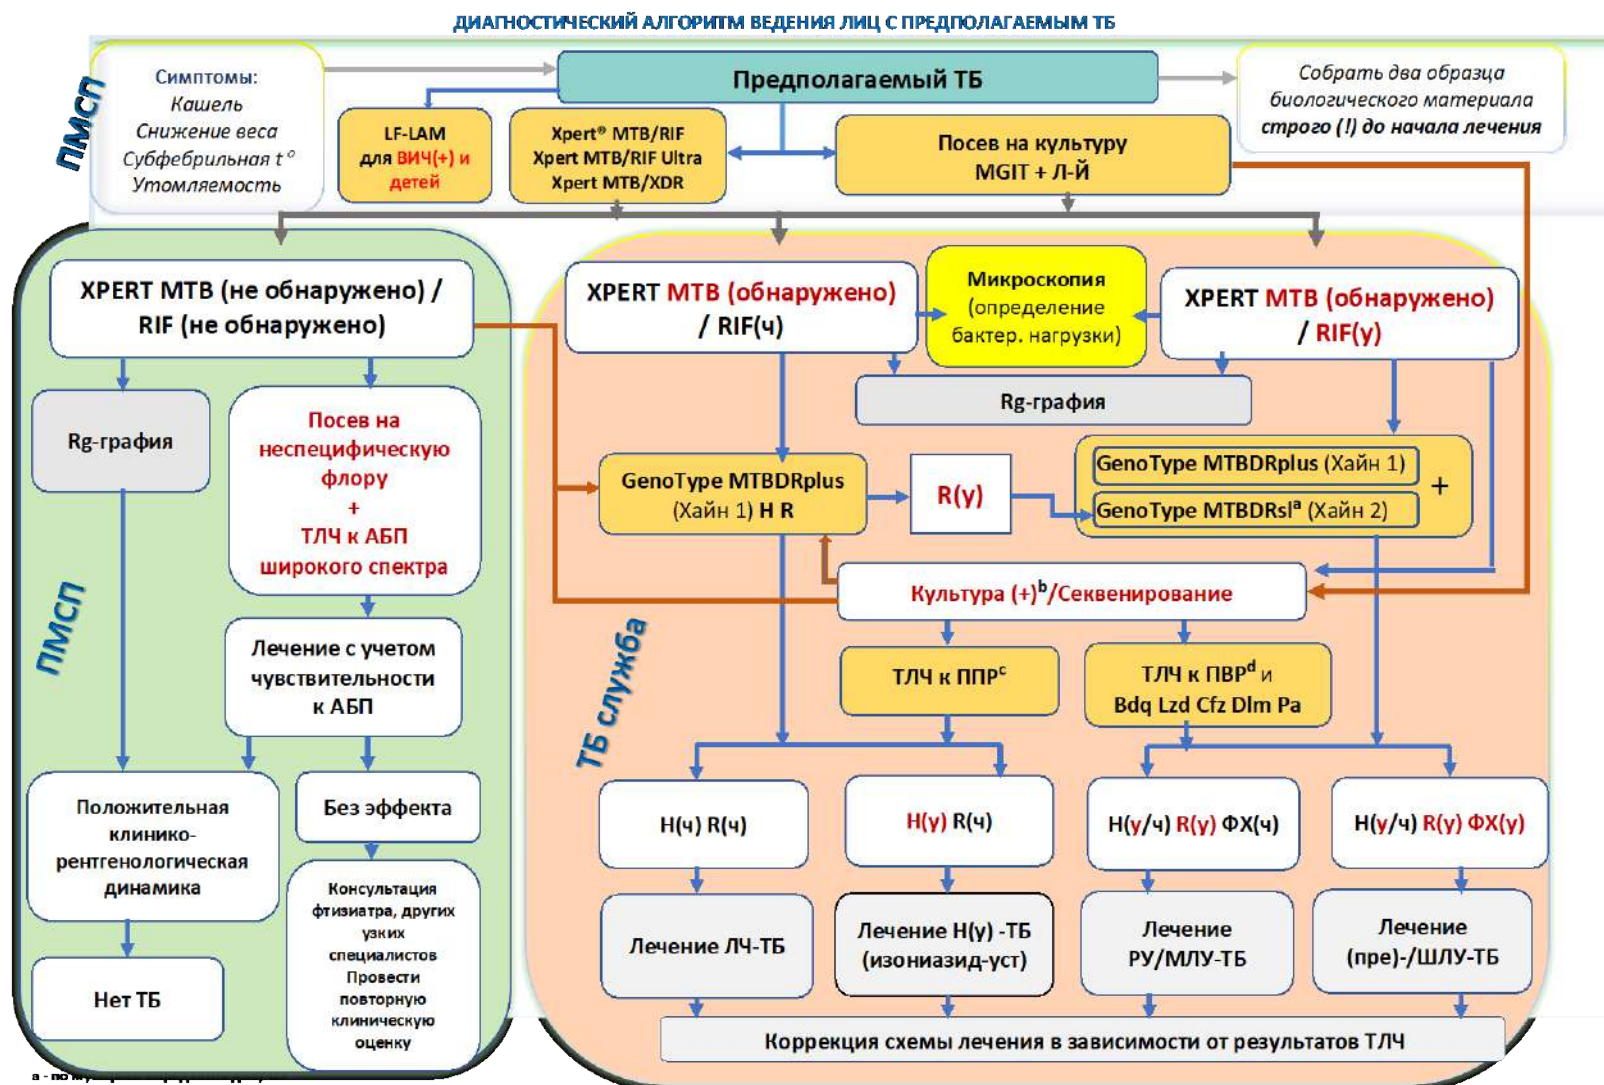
ДИАГНОСТИЧЕСКИЙ АЛГОРИТМ ВЕДЕНИЯ ЛИЦ С ПРЕДПОЛАГАЕМЫМ ТБ

ПМСП

Симптомы:
Кашель
Снижение веса
Субфебрильная t°
Утомляемость

Предполагаемый ТБ

Собрать два образца биологического материала строго (!) до начала лечения

LF-LAM для ВИЧ(+) и детей

Xpert® MTB/RIF
Xpert MTB/RIF Ultra
Xpert MTB/XDR

Посев на культуру
MGIT + Л-Й

XPERT MTB (не обнаружено) / RIF (не обнаружено)

Rg-графия

Посев на неспецифическую флору
+
ТЛЧ к АБП широкого спектра

ПМСП

Лечение с учетом чувствительности к АБП

Положительная клинико-рентгенологическая динамика

Без эффекта

Нет ТБ

Консультация фтизиатра, других узких специалистов
Провести повторную клиническую оценку

XPERT MTB (обнаружено) / RIF(ч)

Микроскопия (определение бактер. нагрузки)

XPERT MTB (обнаружено) / RIF(у)

Rg-графия

GenoType MTBDRplus (Хайн 1) H R

R(у)

GenoType MTBDRplus (Хайн 1)
+
GenoType MTBDRsl$^{a}$ (Хайн 2)

ТБ служба

Культура (+)$^{b}$/Секвенирование

ТЛЧ к ППР$^{c}$

ТЛЧ к ПВР$^{d}$ и
Bdq Lzd Cfz Dlm Pa

H(ч) R(ч)

H(у) R(ч)

H(у/ч) R(у) ФХ(ч)

H(у/ч) R(у) ФХ(у)

Лечение ЛЧ-ТБ

Лечение H(у) -ТБ (изониазид-уст)

Лечение РУ/МЛУ-ТБ

Лечение (пре)-/ШЛУ-ТБ

Коррекция схемы лечения в зависимости от результатов ТЛЧ

a - по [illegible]